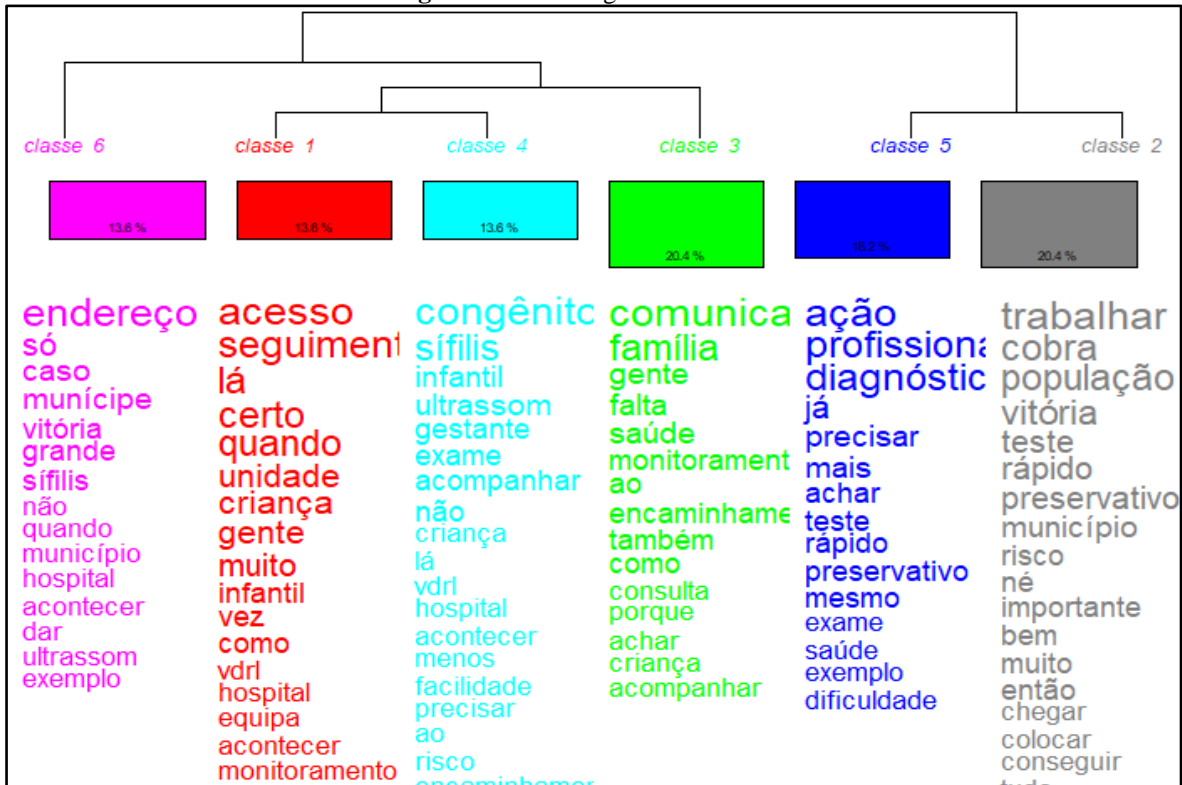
classe 6 classe 1 classe 4 classe 3 classe 5 classe 2

13.6 % 13.6 % 13.6 % 20.4 % 18.2 % 20.4 %

endereço
só
caso
munícipe
vitória
grande
sífilis
não
quando
município
hospital
acontecer
dar
ultrassom
exemplo

acesso
seguiment
lá
certo
quando
unidade
criança
gente
muito
infantil
vez
como
vdrl
hospital
equipa
acontecer
monitoramento

congênito
sífilis
infantil
ultrassom
gestante
exame
acompanhar
não
criança
lá
vdrl
hospital
acontecer
menos
facilidade
precisar
ao
risco
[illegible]

comunica
família
gente
falta
saúde
monitorament
ao
encaminhame
também
como
consulta
porque
achar
criança
acompanhar

ação
profissiona
diagnóstic
já
precisar
mais
achar
teste
rápido
preservativo
mesmo
exame
saúde
exemplo
dificuldade

trabalhar
cobra
população
vitória
teste
rápido
preservativo
município
risco
né
importante
bem
muito
então
chegar
colocar
conseguir
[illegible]